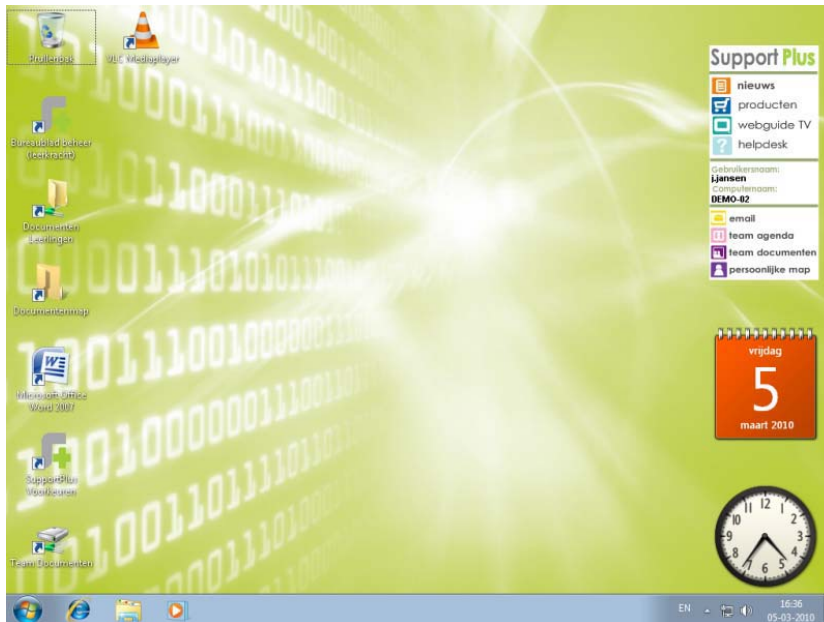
Prullenbak

VLC Mediaplayer

Bureaublad beheer (leerkracht)

Documenten Leerlingen

Documentenmap

Microsoft Office Word 2007

SupportPlus Voorkeuren

Team Documenten

Support Plus
nieuws
producten
webguide TV
helpdesk

Gebruikersnaam:
j.jansen
Computernaam:
DEMO-02

email
team agenda
team documenten
persoonlijke map

vrijdag
5
maart 2010

12 1 2 3 4 5 6 7 8 9 10 11

EN
16:36
05-03-2010